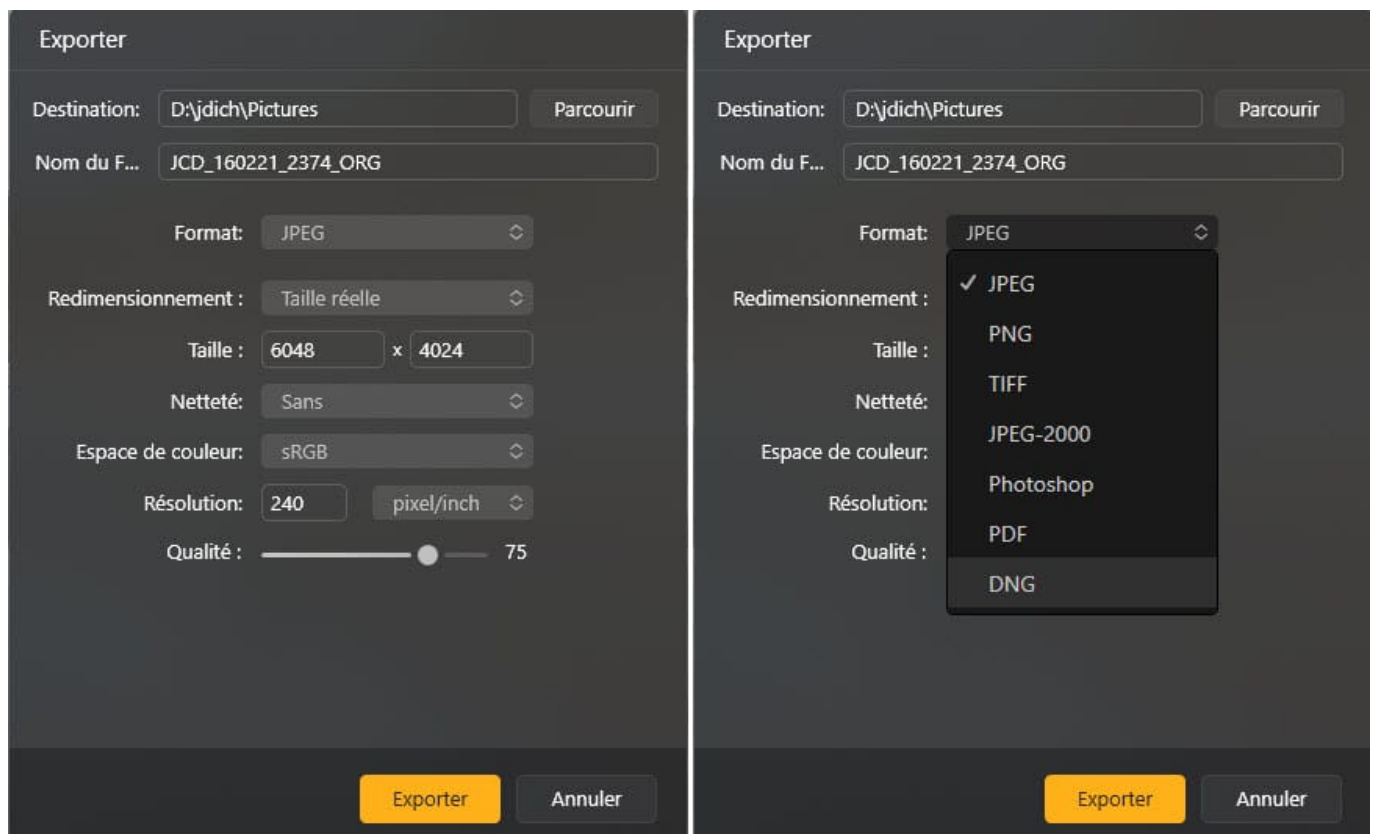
Exporter

Destination: D:\jdich\Pictures Parcourir

Nom du F... JCD_160221_2374_ORG

Format: JPEG

Redimensionnement : Taille réelle

Taille : 6048 x 4024

Netteté: Sans

Espace de couleur: sRGB

Résolution: 240 pixel/inch

Qualité : 75

Exporter Annuler

Exporter

Destination: D:\jdich\Pictures Parcourir

Nom du F... JCD_160221_2374_ORG

Format: JPEG

✓ JPEG
PNG
TIFF
JPEG-2000
Photoshop
PDF
DNG

Redimensionnement :

Taille :

Netteté:

Espace de couleur:

Résolution:

Qualité :

Exporter Annuler